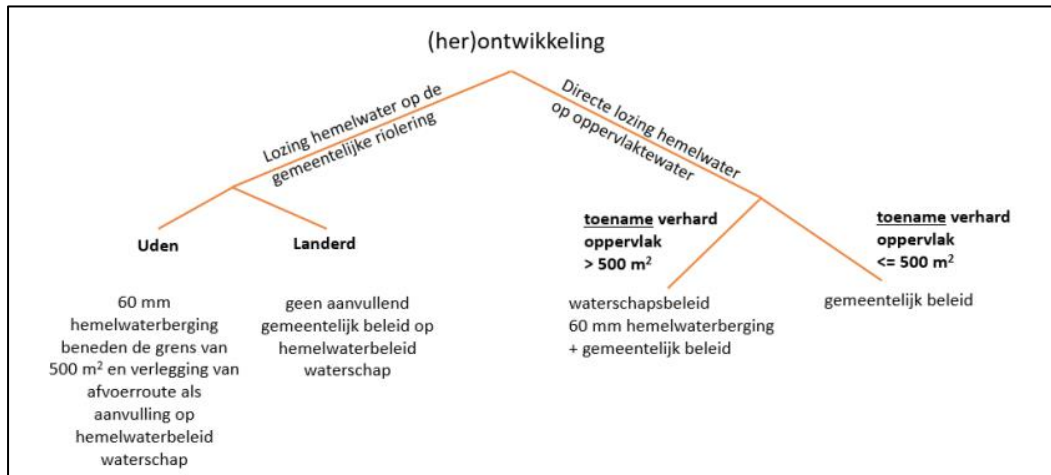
(her)ontwikkeling

Lozing hemelwater op de gemeentelijke riolering

Directe lozing hemelwater op oppervlaktewater

**Uden**

60 mm hemelwaterberging beneden de grens van 500 m² en verlegging van afvoerroute als aanvulling op hemelwaterbeleid waterschap

**Landerd**

geen aanvullend gemeentelijk beleid op hemelwaterbeleid waterschap

**toename verhard oppervlak > 500 m²**

waterschapsbeleid 60 mm hemelwaterberging + gemeentelijk beleid

**toename verhard oppervlak <= 500 m²**

gemeentelijk beleid